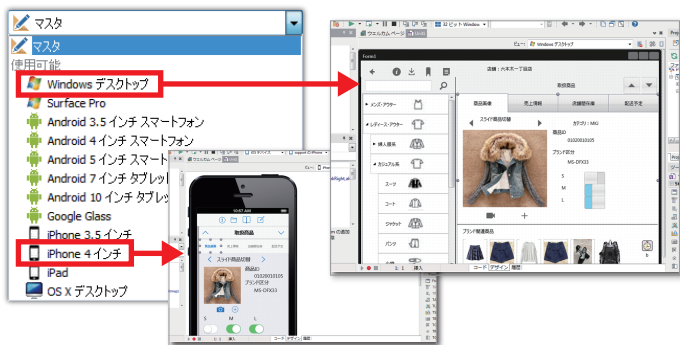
マスタ
マスタ
使用可能
Windows デスクトップ
Surface Pro
Android 3.5 インチ スマートフォン
Android 4 インチ スマートフォン
Android 5 インチ スマート
Android 7 インチ タブレッ
Android 10 インチ タブレッ
Google Glass
iPhone 3.5 インチ
iPhone 4 インチ
iPad
OS X デスクトップ

32 ビット Windows
ウェルカム ページ
Unit1
Windows デスクトップ
Form1
店舗：六本木一丁目店
取扱商品
メンズ・アウター
レディース・アウター
婦人服系
カジュアル系
スーツ
コート
ジャケット
パンツ
商品基本
売上情報
店舗間在庫
配送予定
スライド商品切替
カテゴリ：MKJ
商品ID
01020010105
ブランド区分
MS-DFK03
S
M
L
ブランド関連商品
コード
デザイン
履歴
挿入

ウェルカム ページ
Unit1
取扱商品
スライド商品切替
商品ID
01020010105
ブランド区分
MS-DFK03
S
M
L
コード
デザイン
履歴